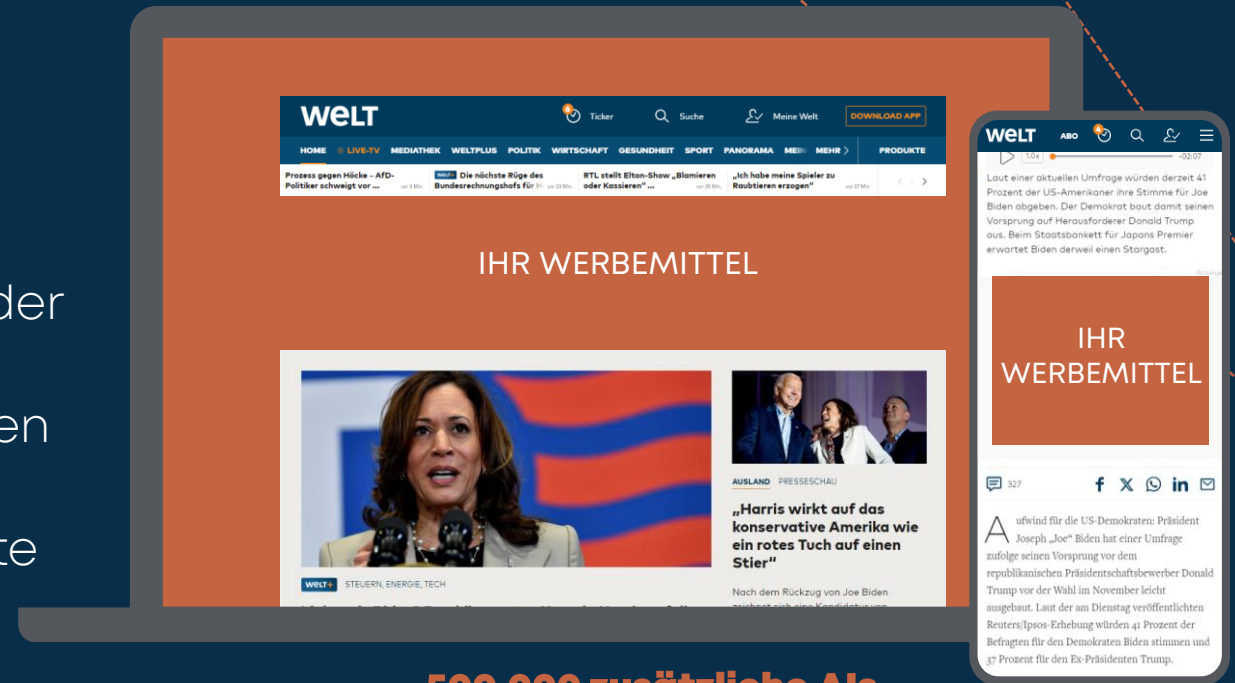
der

en

te

WELT

Ticker

Suche

Meine Welt

DOWNLOAD APP

HOME LIVE-TV MEDIATHEK WELTPLUS POLITIK WIRTSCHAFT GESUNDHEIT SPORT PANORAMA MEI MEHR

PRODUKTE

Prozess gegen Höcke – AfD-Politiker schweigt vor …

WELT+ Die nächste Rüge des Bundesrechnungshofs für H

RTL stellt Elton-Show „Blamieren oder Kassieren" …

„Ich habe meine Spieler zu Raubtieren erzogen"

IHR WERBEMITTEL

WELT+ STEUERN, ENERGIE, TECH

AUSLAND PRESSESCHAU

„Harris wirkt auf das konservative Amerika wie ein rotes Tuch auf einen Stier"

Nach dem Rückzug von Joe Biden

WELT ABO

1.0x -02:07

Laut einer aktuellen Umfrage würden derzeit 41 Prozent der US-Amerikaner ihre Stimme für Joe Biden abgeben. Der Demokrat baut damit seinen Vorsprung auf Herausforderer Donald Trump aus. Beim Staatsbankett für Japans Premier erwartet Biden derweil einen Stargast.

IHR WERBEMITTEL

327

Aufwind für die US-Demokraten: Präsident Joseph „Joe" Biden hat einer Umfrage zufolge seinen Vorsprung vor dem republikanischen Präsidentschaftsbewerber Donald Trump vor der Wahl im November leicht ausgebaut. Laut der am Dienstag veröffentlichten Reuters/Ipsos-Erhebung würden 41 Prozent der Befragten für den Demokraten Biden stimmen und 37 Prozent für den Ex-Präsidenten Trump.

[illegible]